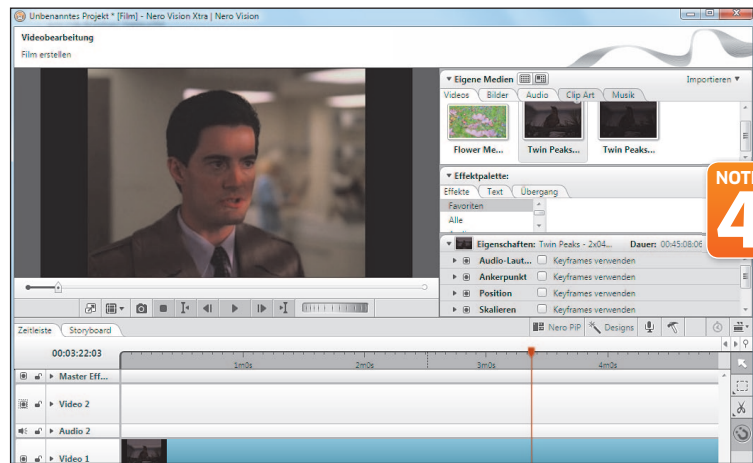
Unbenanntes Projekt * [Film] - Nero Vision Xtra | Nero Vision

Videobearbeitung

Film erstellen

Eigene Medien

Importieren

Videos | Bilder | Audio | Clip Art | Musik

Flower Me...

Twin Peaks...

Twin Peaks...

Effektpalette:

Effekte | Text | Übergang

Favoriten

Alle

Eigenschaften: Twin Peaks - 2x04...

Dauer: 00:45:08:06

Audio-Laut...

Keyframes verwenden

Ankerpunkt

Keyframes verwenden

Position

Keyframes verwenden

Skalieren

Keyframes verwenden

NOT

4

Zeitleiste | Storyboard

Nero PiP

Designs

00:03:22:03

1m0s

2m0s

3m0s

4m0s

Master Eff...

Video 2

Audio 2

Video 1